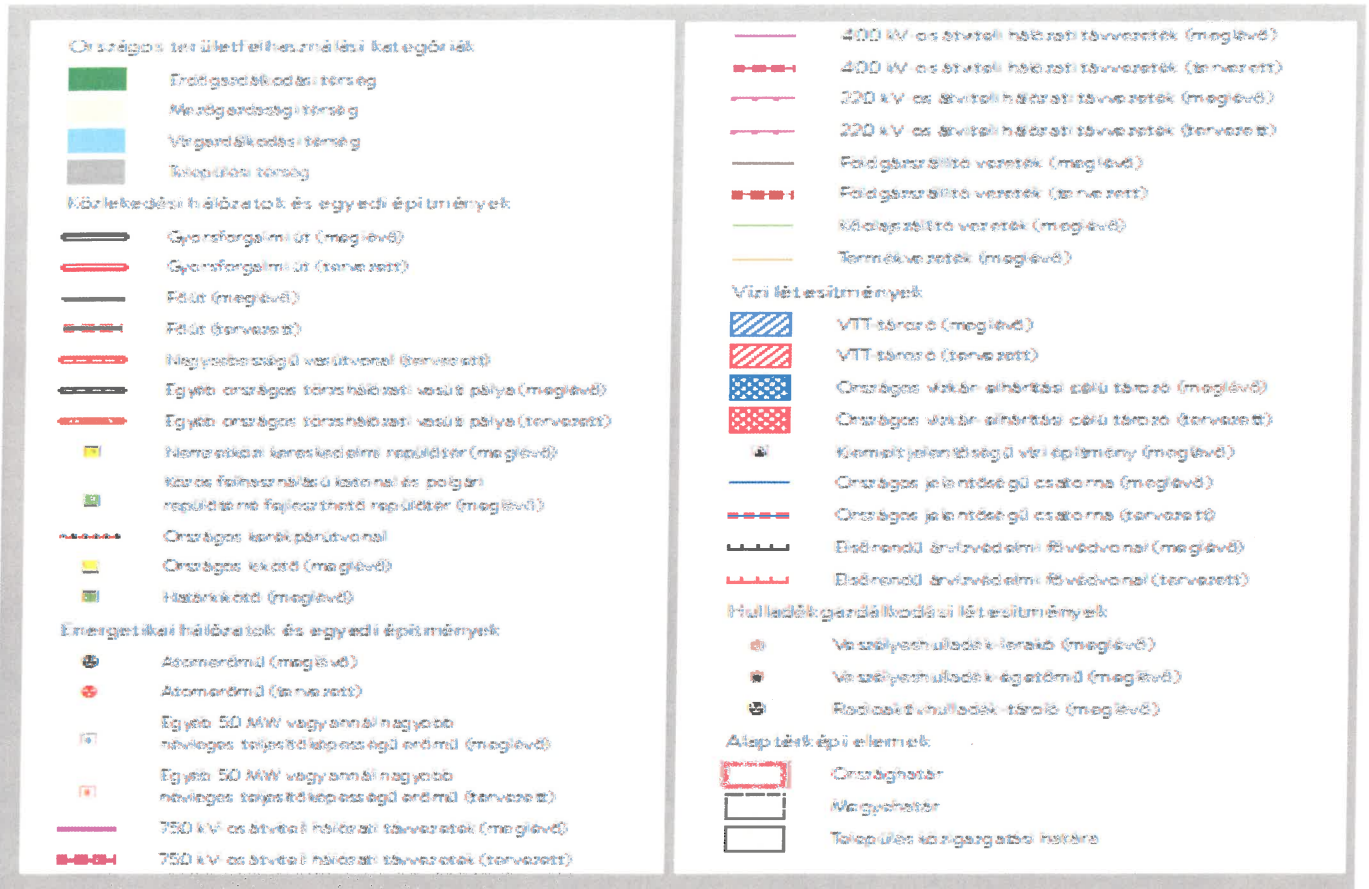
Országos területfelhasználási kategóriák
Erdőgazdálkodási térség
Mezőgazdasági térség
Vízgazdálkodási térség
Települési térség
Közlekedési hálózatok és egyedi építmények
Gyorsforgalmi út (meglévő)
Gyorsforgalmi út (tervezett)
Főút (meglévő)
Főút (tervezett)
Nagysebességű vasútvonal (tervezett)
Egyéb országos törzshálózati vasúti pálya (meglévő)
Egyéb országos törzshálózati vasúti pálya (tervezett)
Nemzetközi kereskedelmi repülőtér (meglévő)
Közös felhasználású katonai és polgári repülőtérré fejleszthető repülőtér (meglévő)
Országos kerékpárútvonal
Országos kikötő (meglévő)
Határkikötő (meglévő)
Energetikai hálózatok és egyedi építmények
Atomerőmű (meglévő)
Atomerőmű (tervezett)
Egyéb 50 MW vagy annál nagyobb névleges teljesítőképességű erőmű (meglévő)
Egyéb 50 MW vagy annál nagyobb névleges teljesítőképességű erőmű (tervezett)
750 kV-os átviteli hálózati távvezeték (meglévő)
750 kV-os átviteli hálózati távvezeték (tervezett)

400 kV-os átviteli hálózati távvezeték (meglévő)
400 kV-os átviteli hálózati távvezeték (tervezett)
220 kV-os átviteli hálózati távvezeték (meglévő)
220 kV-os átviteli hálózati távvezeték (tervezett)
Földgázszállító vezeték (meglévő)
Földgázszállító vezeték (tervezett)
Kőolajszállító vezeték (meglévő)
Termékvezeték (meglévő)
Vízi létesítmények
VTT-tározó (meglévő)
VTT-tározó (tervezett)
Országos vízkár-elhárítási célú tározó (meglévő)
Országos vízkár-elhárítási célú tározó (tervezett)
Kiemelt jelentőségű vízi építmény (meglévő)
Országos jelentőségű csatorna (meglévő)
Országos jelentőségű csatorna (tervezett)
Elsőrendű árvízvédelmi fővédvonal (meglévő)
Elsőrendű árvízvédelmi fővédvonal (tervezett)
Hulladékgazdálkodási létesítmények
Veszélyeshulladék-lerakó (meglévő)
Veszélyeshulladék-égetőmű (meglévő)
Radioaktívhulladék-tároló (meglévő)
Alaptérképi elemek
Országhatár
Megyehatár
Település közigazgatási határa